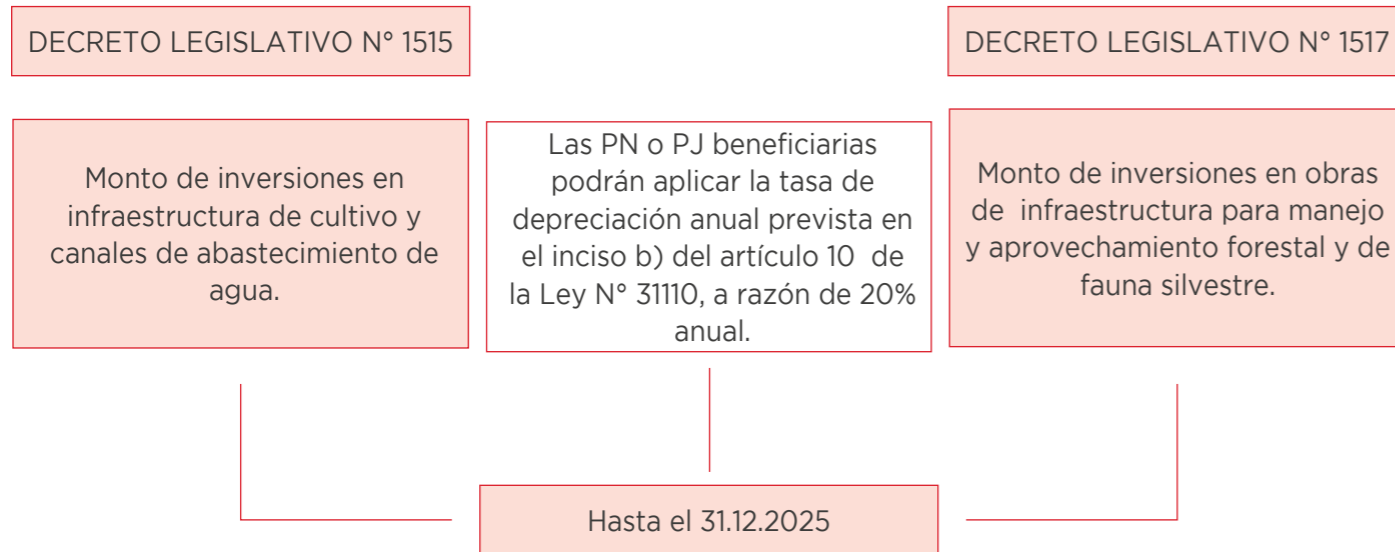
DECRETO LEGISLATIVO N° 1515

DECRETO LEGISLATIVO N° 1517

Monto de inversiones en infraestructura de cultivo y canales de abastecimiento de agua.

Las PN o PJ beneficiarias podrán aplicar la tasa de depreciación anual prevista en el inciso b) del artículo 10 de la Ley N° 31110, a razón de 20% anual.

Monto de inversiones en obras de infraestructura para manejo y aprovechamiento forestal y de fauna silvestre.

Hasta el 31.12.2025